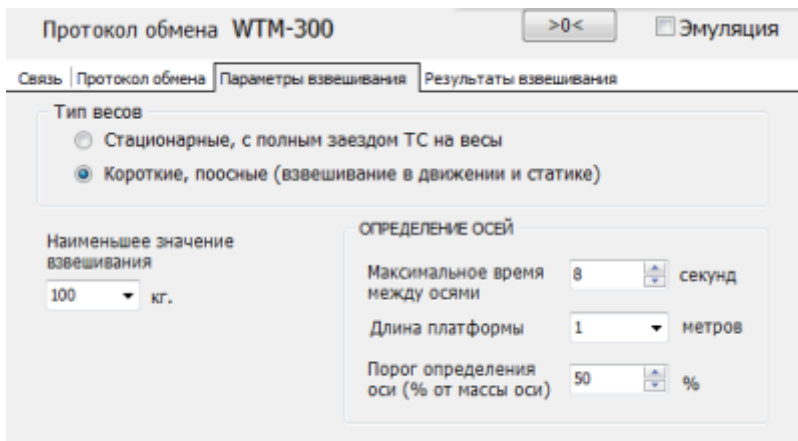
Протокол обмена WTM-300

>0<

Эмуляция

Связь | Протокол обмена | Параметры взвешивания | Результаты взвешивания

Тип весов

Стационарные, с полным заездом ТС на весы

Короткие, поосные (взвешивание в движении и статике)

Наименьшее значение взвешивания

100 кг.

ОПРЕДЕЛЕНИЕ ОСЕЙ

Максимальное время между осями 8 секунд

Длина платформы 1 метров

Порог определения оси (% от массы оси) 50 %